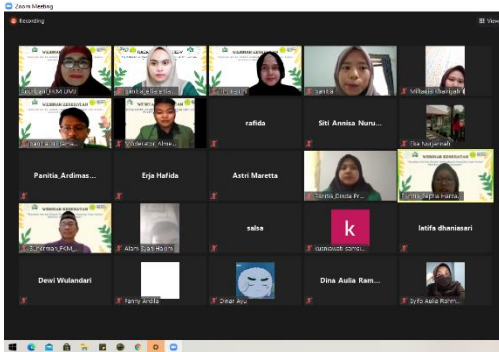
Zoom Meeting

Recording

WEBINAR KESEHATAN

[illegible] FKM UMJ

WEBINAR KESEHATAN

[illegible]

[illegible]

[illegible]

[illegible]

Vilhaldu Gharijah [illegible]

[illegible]

WEBINAR KESEHATAN

Moderator_Alma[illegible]

rafida

Siti Annisa Nuru...

Eka Nurjannah

Panitia_Ardimas...

Erja Hafida

Astri Maretta

Panitia_Cinda Fr...

WEBINAR KESEHATAN

Panitia_Aprlia Farha...

WEBINAR KESEHATAN

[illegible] FKM_...

Alam Dyas Hasim

salsa

k

kudaiwoab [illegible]

latifa dhaniasari

Dewi Wulandari

Fanny Andila

Dinar Ayu

Dina Aulia Ram...

Syifa Aulia Rahm...